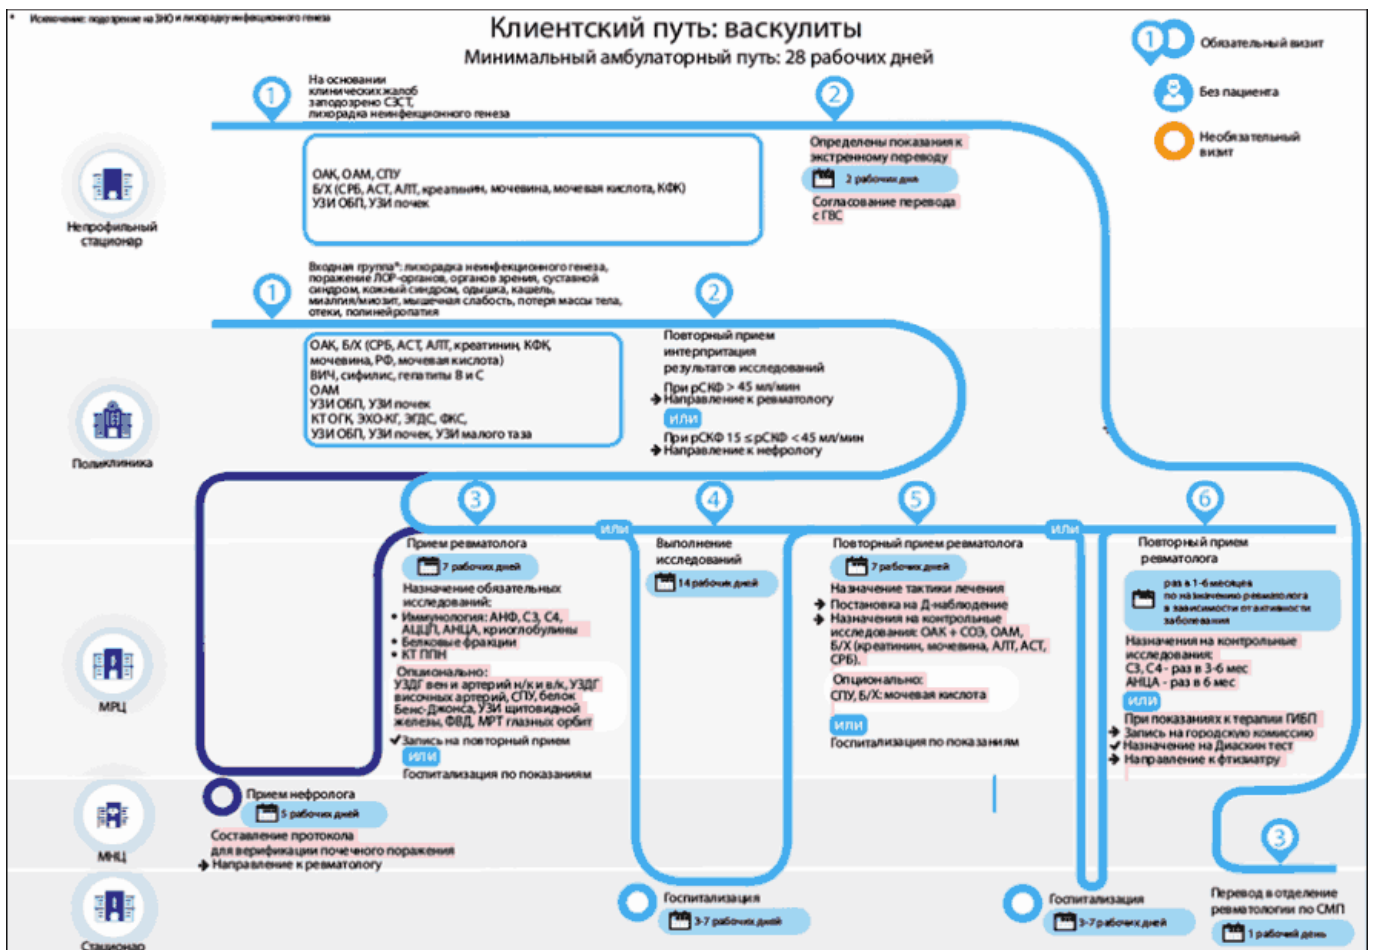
* Исключение: подозрение на ЗНО и лихорадку неинфекционного генеза

Клиентский путь: васкулиты
Минимальный амбулаторный путь: 28 рабочих дней

1 Обязательный визит
Без пациента
Необязательный визит

Непрофильный стационар

1
На основании клинических жалоб заподозрено СЗСТ, лихорадка неинфекционного генеза

ОАК, ОАМ, СПУ
Б/Х (СРБ, АСТ, АЛТ, креатинин, мочевина, мочевая кислота, КФК)
УЗИ ОБП, УЗИ почек

2
Определены показания к экстренному переводу
2 рабочих дня
Согласование перевода с ГВС

Поликлиника

1
Входная группа*: лихорадка неинфекционного генеза, поражение ЛОР-органов, органов зрения, суставной синдром, кожный синдром, одышка, кашель, миалгия/миозит, мышечная слабость, потеря массы тела, отеки, полинейропатия

ОАК, Б/Х (СРБ, АСТ, АЛТ, креатинин, КФК, мочевина, РФ, мочевая кислота)
ВИЧ, сифилис, гепатиты В и С
ОАМ
УЗИ ОБП, УЗИ почек
КТ ОГК, ЭХО-КГ, ЭГДС, ФКС,
УЗИ ОБП, УЗИ почек, УЗИ малого таза

2
Повторный прием интерпритация результатов исследований
При рСКФ > 45 мл/мин
Направление к ревматологу
или
При рСКФ 15 ≤ рСКФ < 45 мл/мин
Направление к нефрологу

МРЦ

3
Прием ревматолога
7 рабочих дней
Назначение обязательных исследований:
• Иммунология: АНФ, С3, С4, АЦЦП, АНЦА, криоглобулины
• Белковые фракции
• КТ ППН
Опционально:
УЗДГ вен и артерий н/к и в/к, УЗДГ височных артерий, СПУ, белок Бенс-Джонса, УЗИ щитовидной железы, ФВД, МРТ глазных орбит
Запись на повторный прием
или
Госпитализация по показаниям

или

4
Выполнение исследований
14 рабочих дней

5
Повторный прием ревматолога
7 рабочих дней
Назначение тактики лечения
Постановка на Д-наблюдение
Назначения на контрольные исследования: ОАК + СОЭ, ОАМ, Б/Х (креатинин, мочевина, АЛТ, АСТ, СРБ).
Опционально:
СПУ, Б/Х: мочевая кислота
или
Госпитализация по показаниям

или

6
Повторный прием ревматолога
раз в 1-6 месяцев по назначению ревматолога в зависимости от активности заболевания
Назначения на контрольные исследования:
С3, С4 - раз в 3-6 мес
АНЦА - раз в 6 мес
или
При показаниях к терапии ГИБП
Запись на городскую комиссию
Назначение на Диаскин тест
Направление к фтизиатру

МНЦ

Прием нефролога
5 рабочих дней
Составление протокола для верификации почечного поражения
Направление к ревматологу

Стационар

Госпитализация
3-7 рабочих дней

Госпитализация
3-7 рабочих дней

3
Перевод в отделение ревматологии по СМП
1 рабочий день